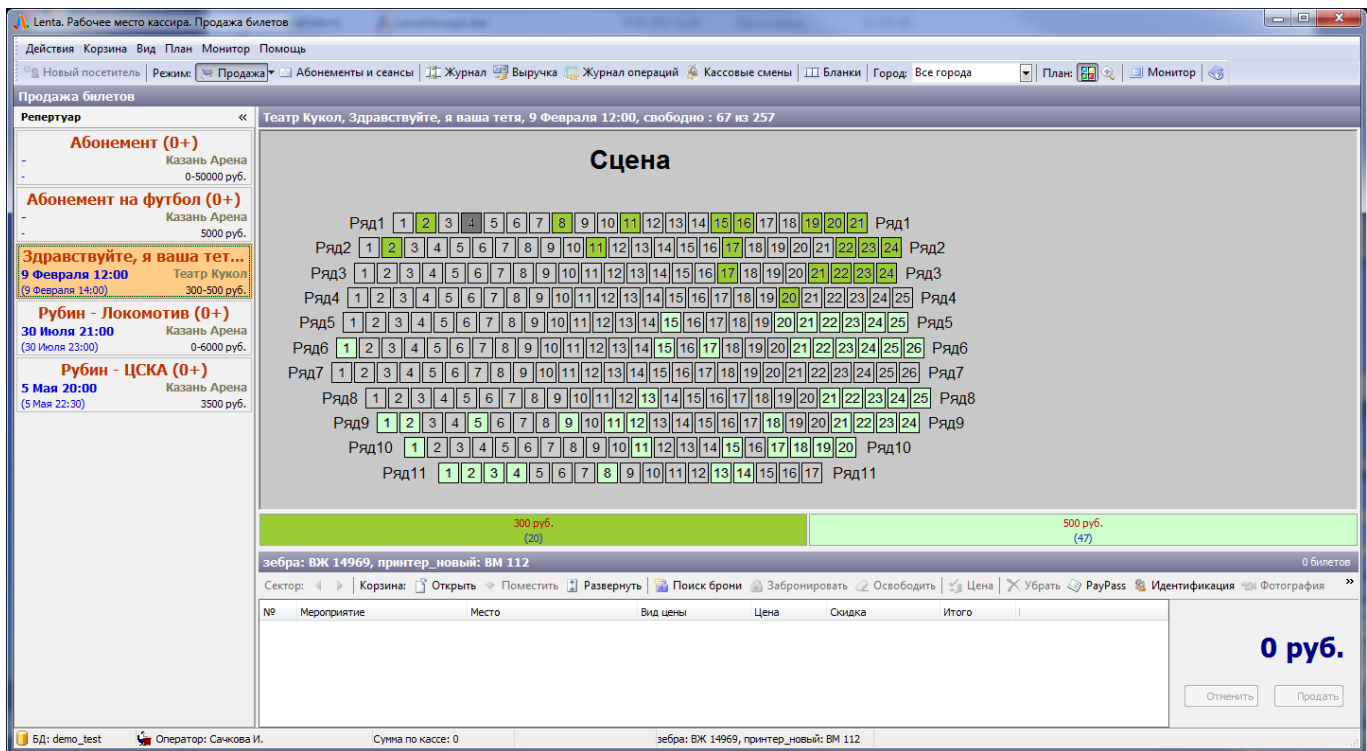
Lenta. Рабочее место кассира. Продажа билетов

Действия Корзина Вид План Монитор Помощь

Новый посетитель | Режим: Продажа | Абонементы и сеансы | Журнал | Выручка | Журнал операций | Кассовые смены | Бланки | Город: Все города | План: | Монитор

Продажа билетов

Репертуар «

Абонемент (0+)
- Казань Арена
- 0-50000 руб.

Абонемент на футбол (0+)
- Казань Арена
- 5000 руб.

Здравствуйте, я ваша тет...
9 Февраля 12:00 Театр Кукол
(9 Февраля 14:00) 300-500 руб.

Рубин - Локомотив (0+)
30 Июля 21:00 Казань Арена
(30 Июля 23:00) 0-6000 руб.

Рубин - ЦСКА (0+)
5 Мая 20:00 Казань Арена
(5 Мая 22:30) 3500 руб.

Театр Кукол, Здравствуйте, я ваша тетя, 9 Февраля 12:00, свободно : 67 из 257

Сцена

Ряд1 1 2 3 4 5 6 7 8 9 10 11 12 13 14 15 16 17 18 19 20 21 Ряд1
Ряд2 1 2 3 4 5 6 7 8 9 10 11 12 13 14 15 16 17 18 19 20 21 22 23 24 Ряд2
Ряд3 1 2 3 4 5 6 7 8 9 10 11 12 13 14 15 16 17 18 19 20 21 22 23 24 Ряд3
Ряд4 1 2 3 4 5 6 7 8 9 10 11 12 13 14 15 16 17 18 19 20 21 22 23 24 25 Ряд4
Ряд5 1 2 3 4 5 6 7 8 9 10 11 12 13 14 15 16 17 18 19 20 21 22 23 24 25 Ряд5
Ряд6 1 2 3 4 5 6 7 8 9 10 11 12 13 14 15 16 17 18 19 20 21 22 23 24 25 26 Ряд6
Ряд7 1 2 3 4 5 6 7 8 9 10 11 12 13 14 15 16 17 18 19 20 21 22 23 24 25 26 Ряд7
Ряд8 1 2 3 4 5 6 7 8 9 10 11 12 13 14 15 16 17 18 19 20 21 22 23 24 25 Ряд8
Ряд9 1 2 3 4 5 6 7 8 9 10 11 12 13 14 15 16 17 18 19 20 21 22 23 24 Ряд9
Ряд10 1 2 3 4 5 6 7 8 9 10 11 12 13 14 15 16 17 18 19 20 Ряд10
Ряд11 1 2 3 4 5 6 7 8 9 10 11 12 13 14 15 16 17 Ряд11

300 руб.
(20)

500 руб.
(47)

зебра: ВЖ 14969, принтер_новый: ВМ 112 0 билетов

Сектор: | Корзина: Открыть Поместить Развернуть | Поиск брони Забронировать Освободить | Цена | Убрать PayPass Идентификация Фотография

| № | Мероприятие | Место | Вид цены | Цена | Скидка | Итого |
|---|---|---|---|---|---|---|

0 руб.

Отменить Продать

БД: demo_test Оператор: Сачкова И. Сумма по кассе: 0 зебра: ВЖ 14969, принтер_новый: ВМ 112